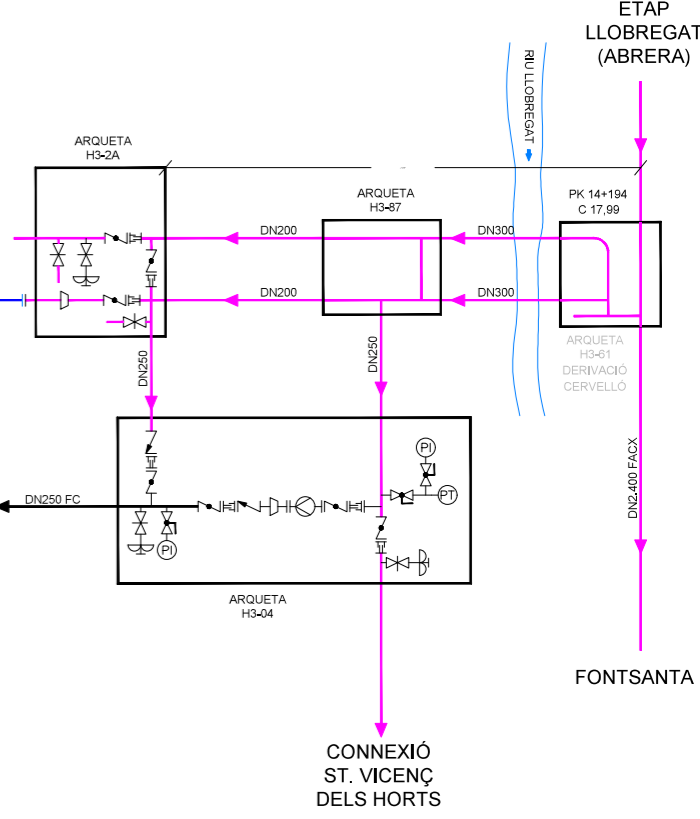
ETAP
LLOBREGAT
(ABRERA)

RIU LLOBREGAT

ARQUETA
H3-2A

ARQUETA
H3-87

PK 14+194
C 17,99

DN200

DN300

DN200

DN300

ARQUETA
H3-61
DERIVACIÓ
CERVELLÓ

DN250

DN250

PI

PT

DN250 FC

PI

DN2.400 FACX

ARQUETA
H3-04

FONTSANTA

CONNEXIÓ
ST. VICENÇ
DELS HORTS